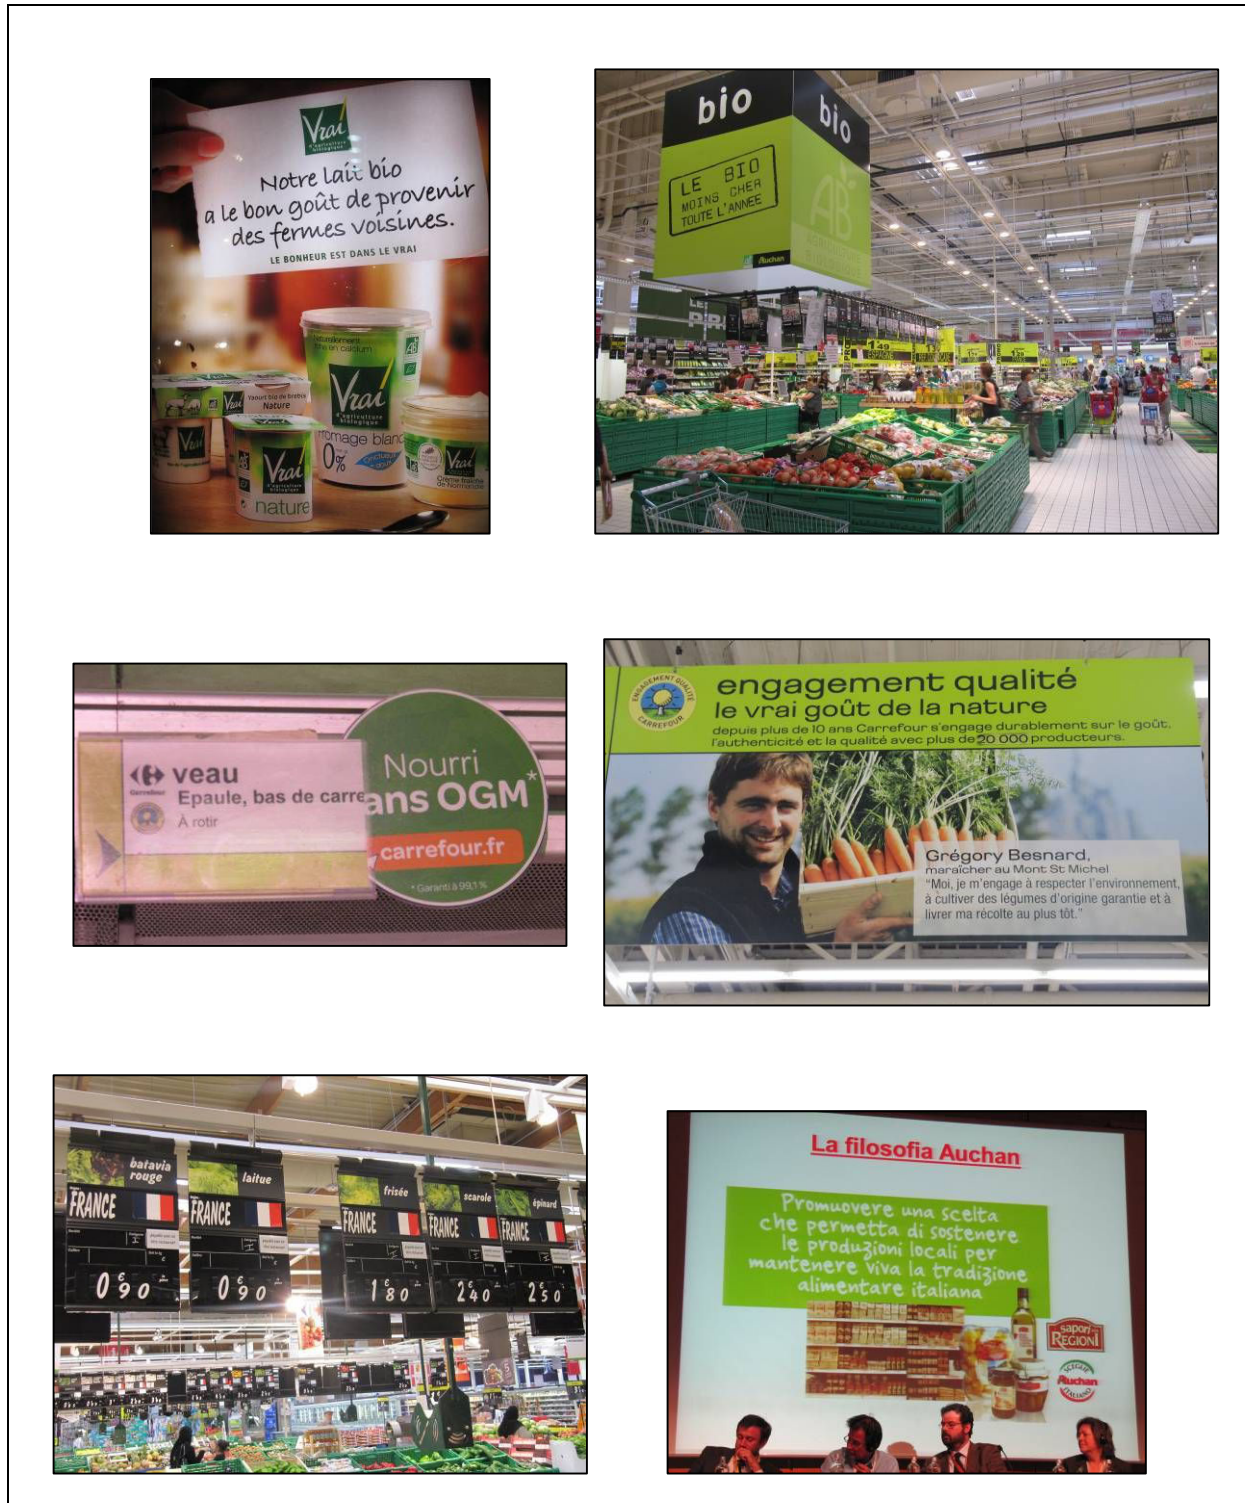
Vrai

Notre lait bio a le bon goût de provenir des fermes voisines.

LE BONHEUR EST DANS LE VRAI

Vrai
nature
Vrai
fromage blanc
0%
Vrai

bio
bio
LE BIO MOINS CHER TOUTE L'ANNEE
AB
Auchan

veau
Epaule, bas de carre
À rotir
Nourri
ans OGM*
carrefour.fr
* Garanti à 99,1 %

ENGAGEMENT QUALITÉ CARREFOUR
engagement qualité
le vrai goût de la nature
depuis plus de 10 ans Carrefour s'engage durablement sur le goût, l'authenticité et la qualité avec plus de 20 000 producteurs.

Grégory Besnard,
maraîcher au Mont St Michel
"Moi, je m'engage à respecter l'environnement, à cultiver des légumes d'origine garantie et à livrer ma récolte au plus tôt."

batavia rouge
FRANCE
0€90
laitue
FRANCE
0€90
frisée
FRANCE
1€80
scarole
FRANCE
2€40
épinard
FRANCE
2€50

La filosofia Auchan

Promuovere una scelta che permetta di sostenere le produzioni locali per mantenere viva la tradizione alimentare italiana

sapori REGIONI
Auchan